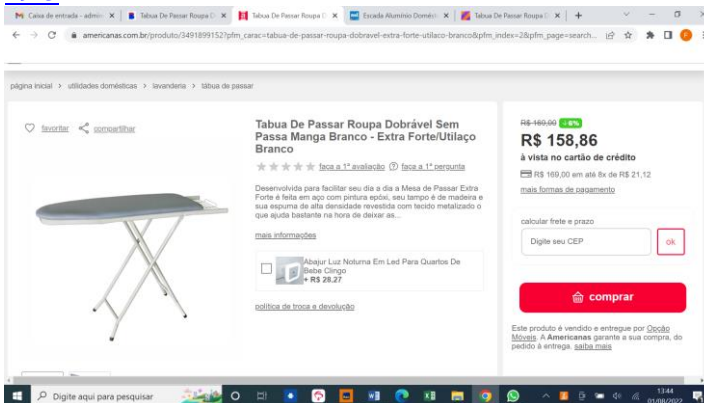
Caixa de entrada - admin | Tabua De Passar Roupa D | Tabua De Passar Roupa D | Escada Aluminio Domést | Tabua De Passar Roupa D | +

americanas.com.br/produto/3491899152?pfm_carac=tabua-de-passar-roupa-dobravel-extra-forte-utilaco-branco&pfm_index=2&pfm_page=search...

página inicial > utilidades domésticas > lavanderia > tábua de passar

favoritar compartilhar

Tabua De Passar Roupa Dobrável Sem Passa Manga Branco - Extra Forte/Utilaço Branco

faça a 1ª avaliação faça a 1ª pergunta

Desenvolvida para facilitar seu dia a dia a Mesa de Passar Extra Forte é feita em aço com pintura epóxi, seu tampo é de madeira e sua espuma de alta densidade revestida com tecido metalizado o que ajuda bastante na hora de deixar as...

mais informações

Abajur Luz Noturna Em Led Para Quartos De Bebe Clingo
+ R$ 28,27

política de troca e devolução

R$ 169,00 -6%
R$ 158,86
à vista no cartão de crédito
R$ 169,00 em até 8x de R$ 21,12
mais formas de pagamento

calcular frete e prazo
Digite seu CEP ok

comprar

Este produto é vendido e entregue por Opção Móveis. A Americanas garante a sua compra, do pedido à entrega. saiba mais

Digite aqui para pesquisar

13:44
01/08/2022